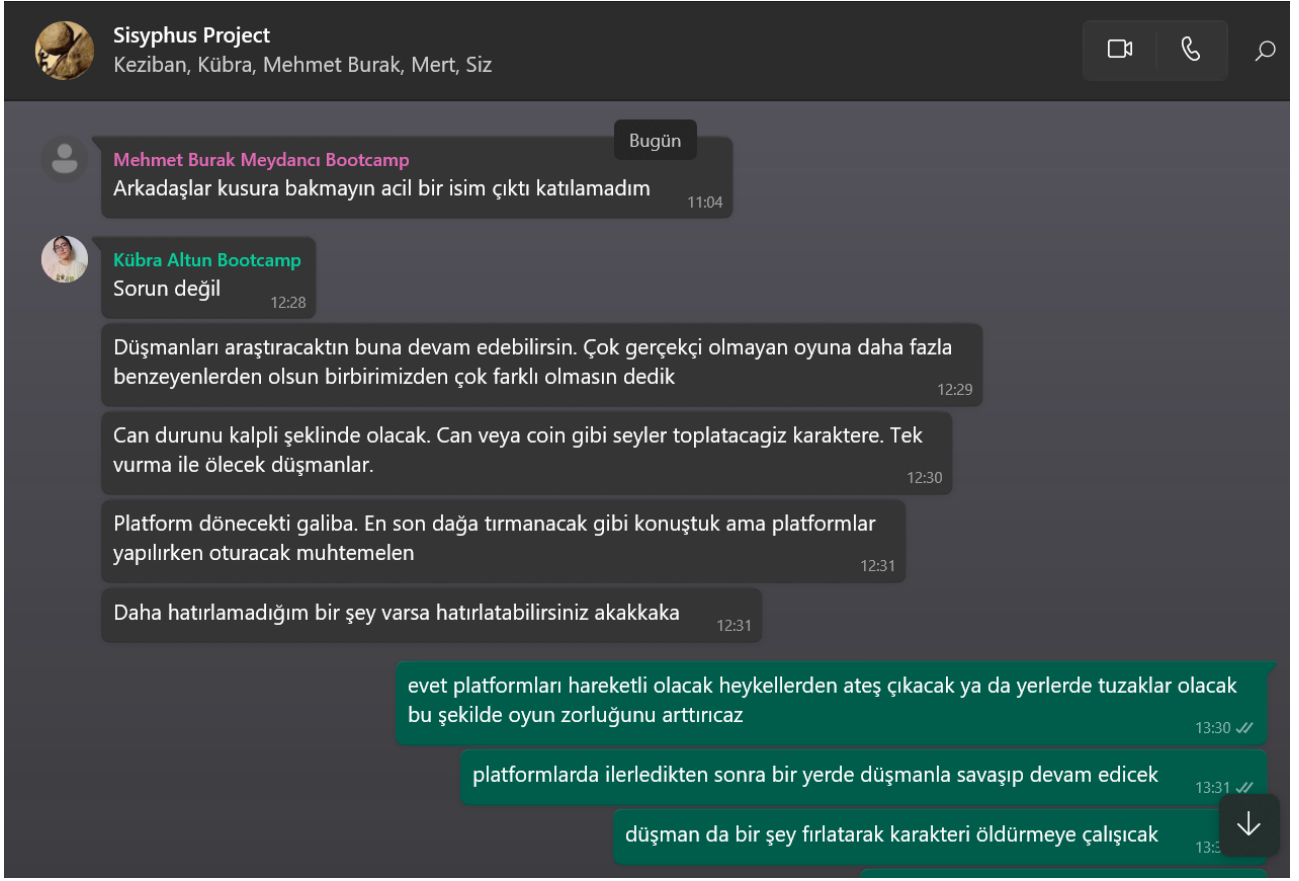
Sisyphus Project
Keziban, Kübra, Mehmet Burak, Mert, Siz

Bugün

Mehmet Burak Meydancı Bootcamp
Arkadaşlar kusura bakmayın acil bir isim çıktı katılamadım
11:04

Kübra Altun Bootcamp
Sorun değil
12:28

Düşmanları araştıracaktın buna devam edebilirsin. Çok gerçekçi olmayan oyuna daha fazla benzeyenlerden olsun birbirimizden çok farklı olmasın dedik
12:29

Can durunu kalpli şeklinde olacak. Can veya coin gibi seyler toplatacagiz karaktere. Tek vurma ile ölecek düşmanlar.
12:30

Platform dönecekti galiba. En son dağa tırmanacak gibi konuştuk ama platformlar yapılırken oturacak muhtemelen
12:31

Daha hatırlamadığım bir şey varsa hatırlatabilirsiniz akakkaka
12:31

evet platformları hareketli olacak heykellerden ateş çıkacak ya da yerlerde tuzaklar olacak bu şekilde oyun zorluğunu arttırıcaz
13:30

platformlarda ilerledikten sonra bir yerde düşmanla savaşıp devam edicek
13:31

düşman da bir şey fırlatarak karakteri öldürmeye çalışıcak
13:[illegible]